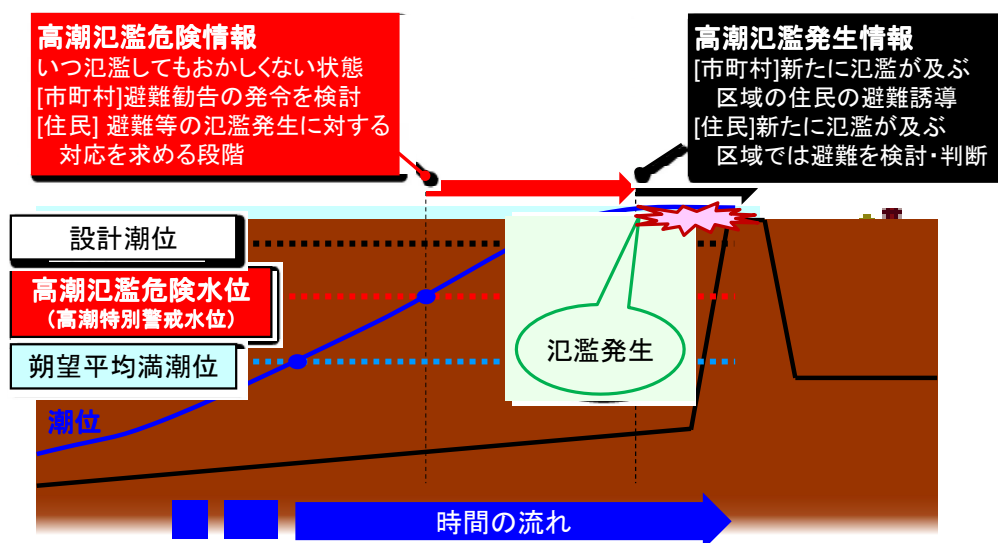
高潮氾濫危険情報
いつ氾濫してもおかしくない状態
[市町村]避難勧告の発令を検討
[住民] 避難等の氾濫発生に対する対応を求める段階

高潮氾濫発生情報
[市町村]新たに氾濫が及ぶ区域の住民の避難誘導
[住民]新たに氾濫が及ぶ区域では避難を検討・判断

設計潮位

高潮氾濫危険水位
（高潮特別警戒水位）

朔望平均満潮位

潮位

氾濫発生

時間の流れ